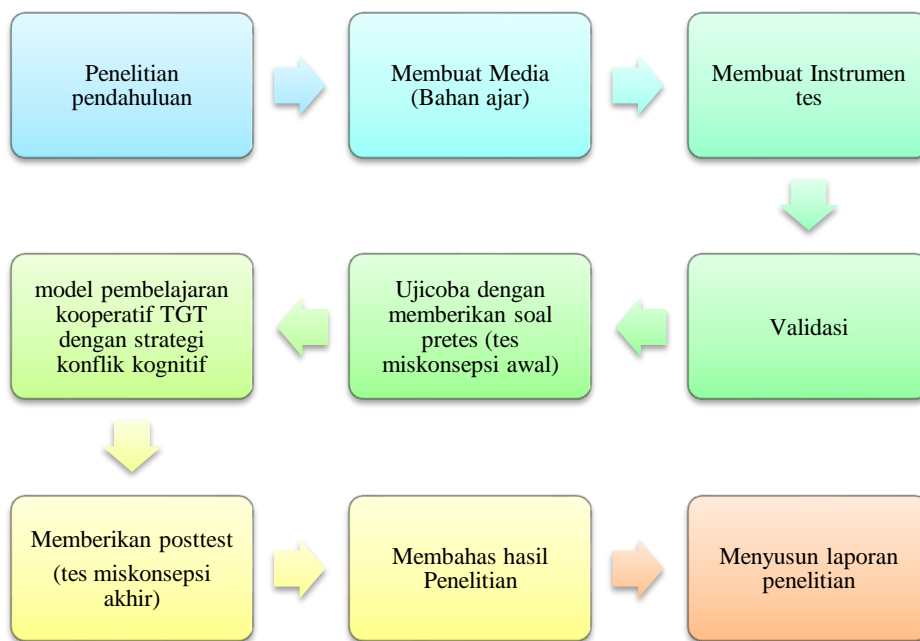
Penelitian pendahuluan

Membuat Media (Bahan ajar)

Membuat Instrumen tes

Validasi

Ujicoba dengan memberikan soal pretes (tes miskonsepsi awal)

model pembelajaran kooperatif TGT dengan strategi konflik kognitif

Memberikan posttest (tes miskonsepsi akhir)

Membahas hasil Penelitian

Menyusun laporan penelitian